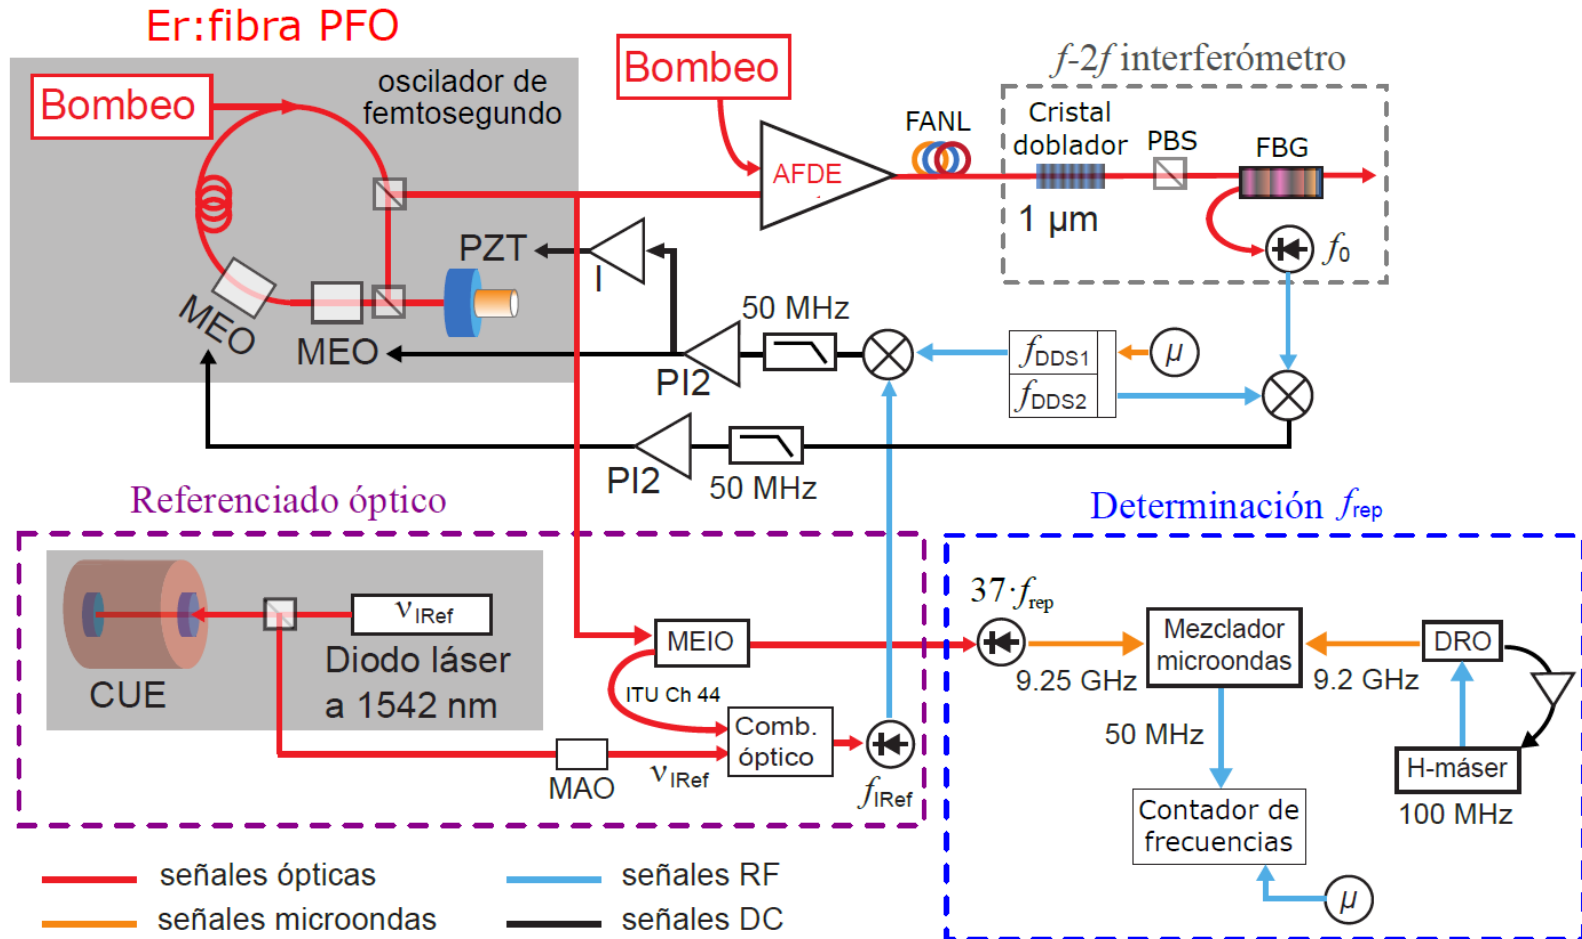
Er:fibra PFO

Bombeo

oscilador de femtosegundo

MEO

MEO

PZT

Bombeo

AFDE

FANL

$f$-2$f$ interferómetro

Cristal doblador

PBS

FBG

1 μm

$f_0$

I

50 MHz

PI2

$f_{DDS1}$

$f_{DDS2}$

$\mu$

PI2

50 MHz

Referenciado óptico

CUE

$\nu_{IRef}$

Diodo láser a 1542 nm

MEIO

ITU Ch 44

Comb. óptico

MAO

$\nu_{IRef}$

$f_{IRef}$

Determinación $f_{rep}$

$37 \cdot f_{rep}$

9.25 GHz

Mezclador microondas

9.2 GHz

DRO

50 MHz

H-máser

100 MHz

Contador de frecuencias

$\mu$

señales ópticas

señales microondas

señales RF

señales DC